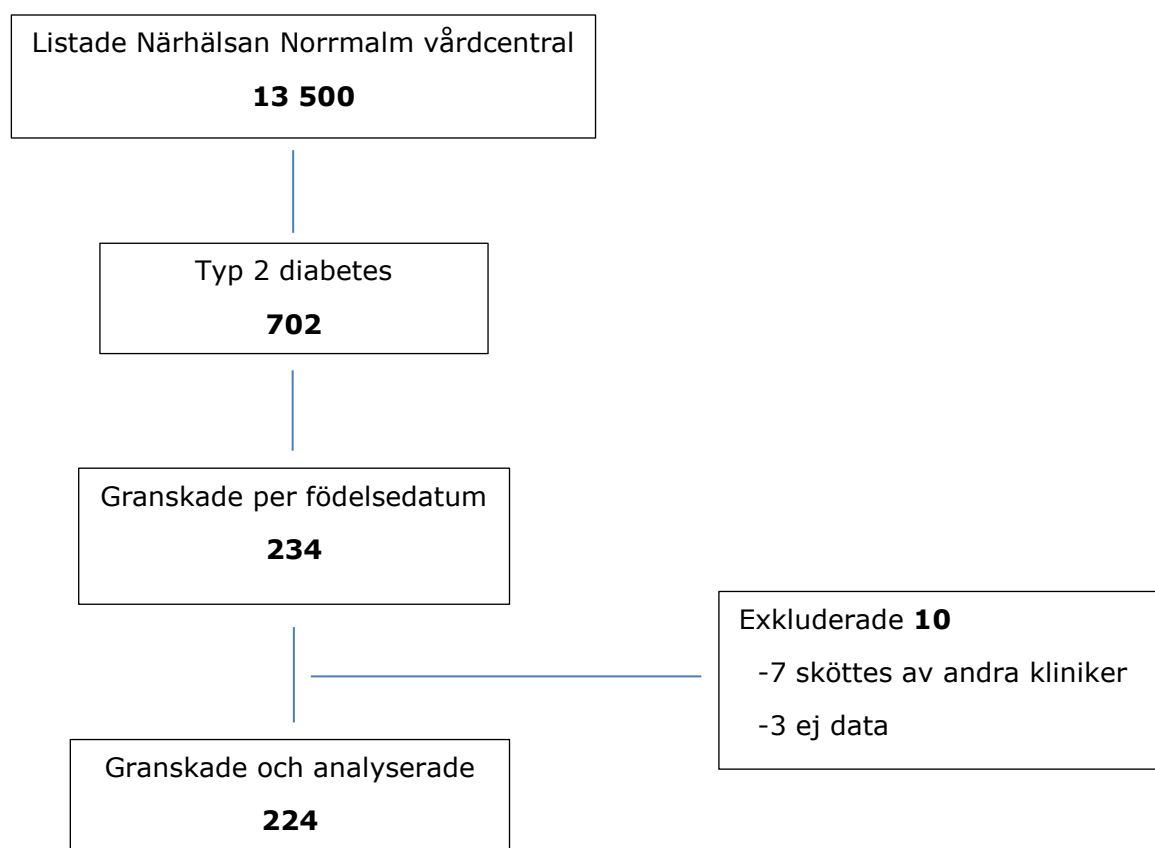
Listade Närhälsan Norrmalm vårdcentral

**13 500**

Typ 2 diabetes

**702**

Granskade per födelsedatum

**234**

Exkluderade **10**

-7 sköttes av andra kliniker

-3 ej data

Granskade och analyserade

**224**